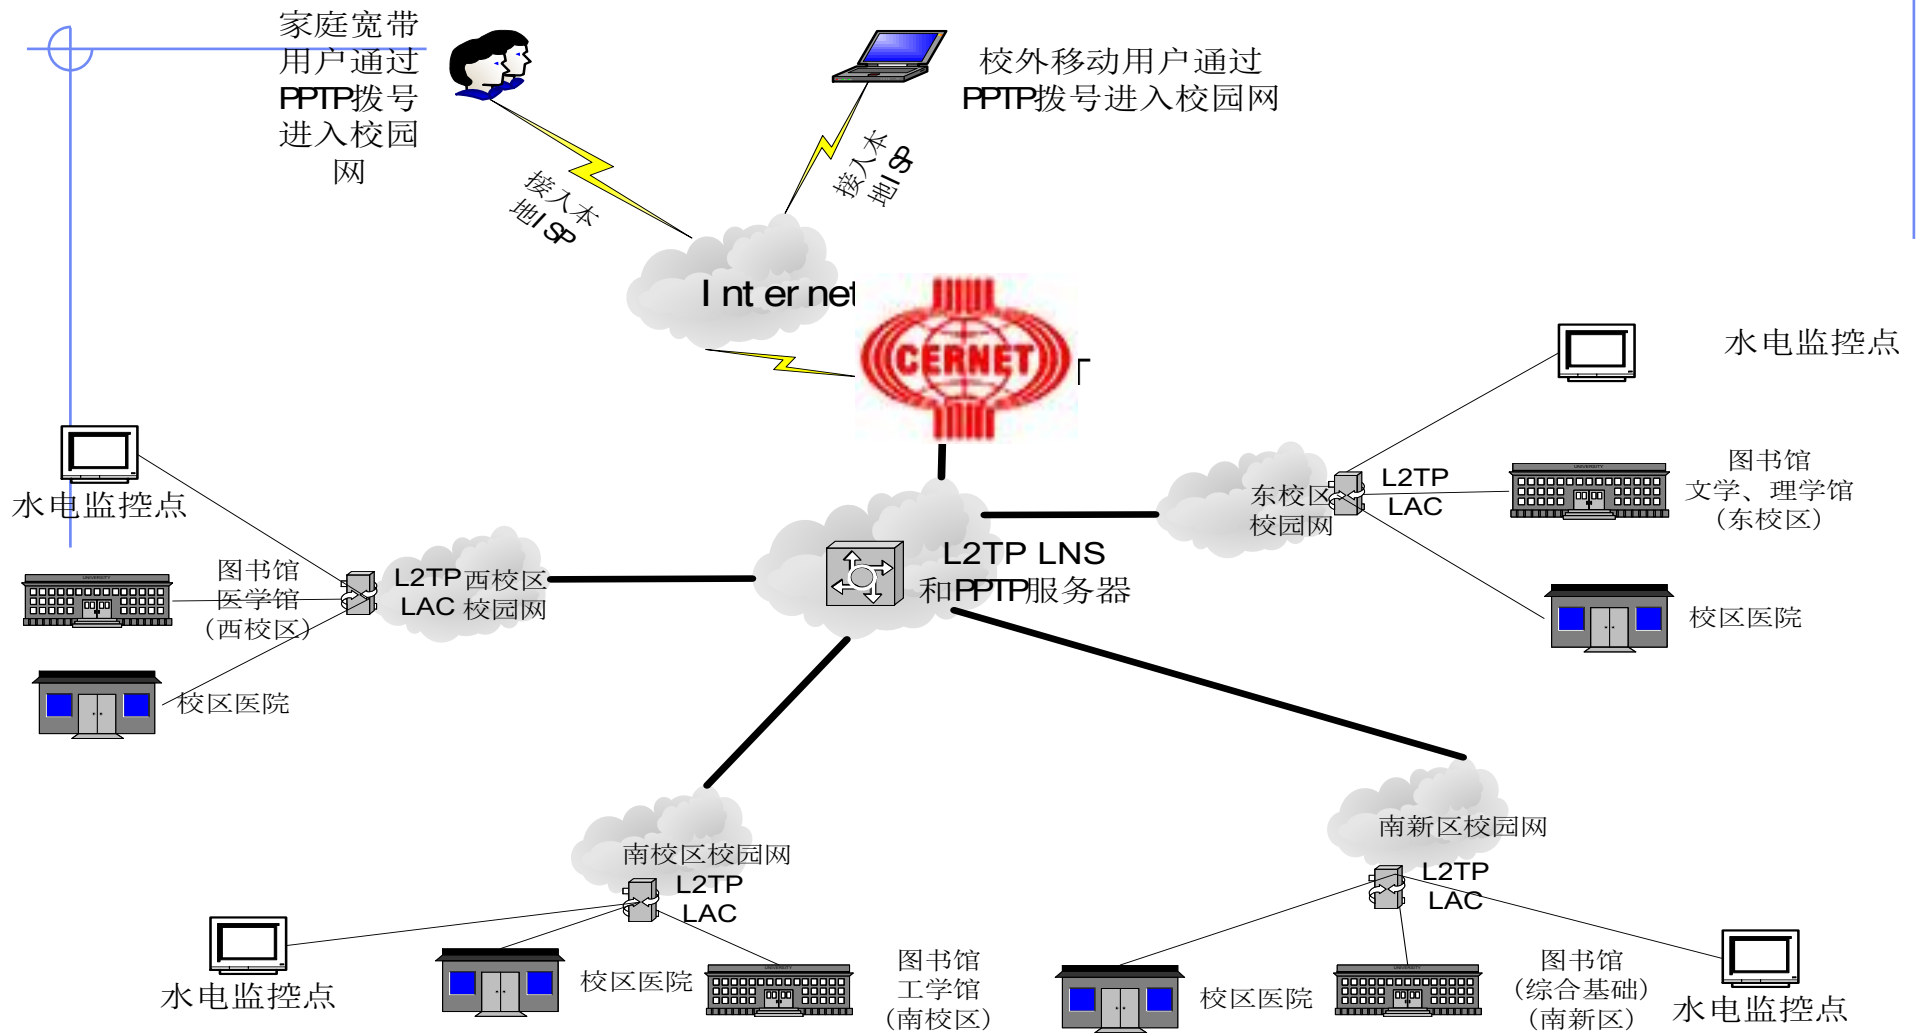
家庭宽带用户通过PPTP拨号进入校园网

校外移动用户通过PPTP拨号进入校园网

接入本地ISP

接入本地ISP

Internet

CERNET

水电监控点

图书馆
文学、理学馆
(东校区)

东校区校园网

L2TP
LAC

校区医院

水电监控点

图书馆
医学馆
(西校区)

L2TP西校区
LAC校园网

校区医院

L2TP LNS
和PPTP服务器

南校区校园网

L2TP
LAC

水电监控点

校区医院

图书馆
工学馆
(南校区)

南新区校园网

L2TP
LAC

校区医院

图书馆
(综合基础)
(南新区)

水电监控点